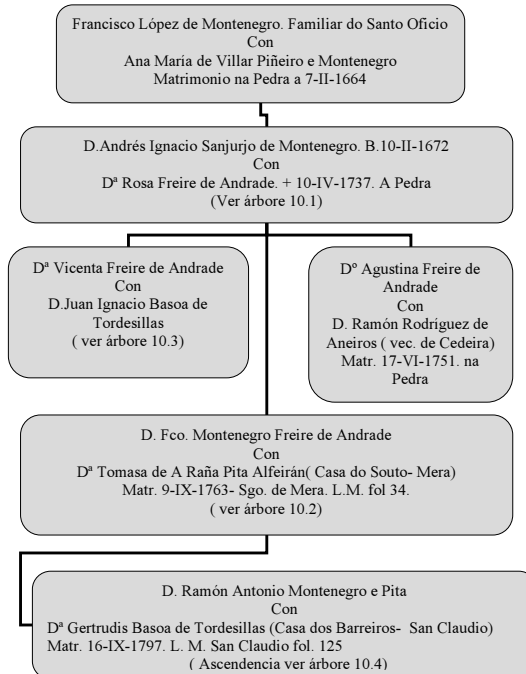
Francisco López de Montenegro. Familiar do Santo Oficio
Con
Ana María de Villar Piñeiro e Montenegro
Matrimonio na Pedra a 7-II-1664

D.Andrés Ignacio Sanjurjo de Montenegro. B.10-II-1672
Con
Dª Rosa Freire de Andrade. + 10-IV-1737. A Pedra
(Ver árbore 10.1)

Dª Vicenta Freire de Andrade
Con
D.Juan Ignacio Basoa de Tordesillas
( ver árbore 10.3)

Dº Agustina Freire de Andrade
Con
D. Ramón Rodríguez de Aneiros ( vec. de Cedeira)
Matr. 17-VI-1751. na Pedra

D. Fco. Montenegro Freire de Andrade
Con
Dª Tomasa de A Raña Pita Alfeirán( Casa do Souto- Mera)
Matr. 9-IX-1763- Sgo. de Mera. L.M. fol 34.
( ver árbore 10.2)

D. Ramón Antonio Montenegro e Pita
Con
Dª Gertrudis Basoa de Tordesillas (Casa dos Barreiros- San Claudio)
Matr. 16-IX-1797. L. M. San Claudio fol. 125
( Ascendencia ver árbore 10.4)